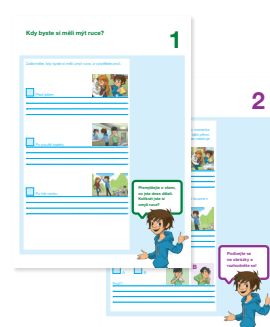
Kdy byste si měli mýt ruce?

1

Zaškrtněte, kdy byste si měli mýt ruce, a vysvětlete proč.

Před jídlem

Po použití toalety

Po hraní venku

Přemýšlejte o všem, co jste dnes dělali. Kolikrát jste si umyli ruce?

2

Podívejte se na obrázky a rozhodněte se!